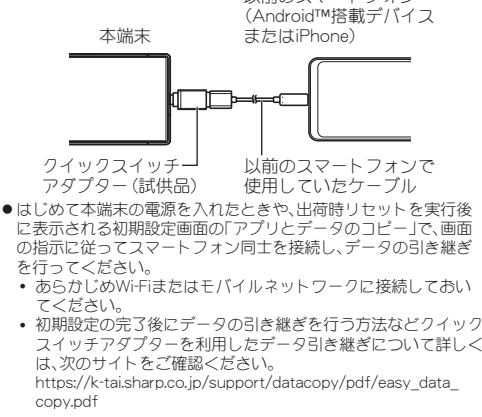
以前のスマートフォン
（Android™搭載デバイス
またはiPhone）

本端末

クイックスイッチアダプター（試供品）

以前のスマートフォンで使用していたケーブル

●はじめて本端末の電源を入れたときや、出荷時リセットを実行後に表示される初期設定画面の「アプリとデータのコピー」で、画面の指示に従ってスマートフォン同士を接続し、データの引き継ぎを行ってください。

• あらかじめWi-Fiまたはモバイルネットワークに接続しておいてください。

• 初期設定の完了後にデータの引き継ぎを行う方法などクイックスイッチアダプターを利用したデータ引き継ぎについて詳しくは、次のサイトをご確認ください。
https://k-tai.sharp.co.jp/support/datacopy/pdf/easy_data_copy.pdf